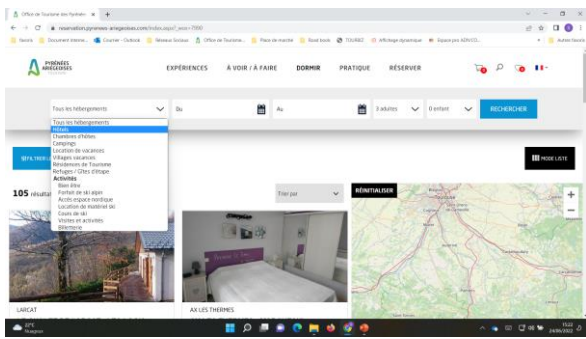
Office de Tourisme des Pyrénées ×  +

reservation.pyrenees-ariegeoises.com/index.aspx?_wco=7000

PYRÉNÉES ARIÉGEOISES

EXPÉRIENCES   À VOIR / À FAIRE   DORMIR   PRATIQUE   RÉSERVER

Tous les hébergements   Du   Au   3 adultes   0 enfant   RECHERCHER

Tous les hébergements
Hôtels
Chambres d'hôtes
Campings
Location de vacances
Villages vacances
Résidences de Tourisme
Refuges / Gîtes d'étape
Activités
Bien être
Forfait de ski alpin
Accès espace nordique
Location de matériel ski
Cours de ski
Visites et activités
Billetterie

FILTRER

MODE LISTE

105 résultat

Trier par

RÉINITIALISER

LARCAT

AX LES THERMES

12°C

15:22
24/06/2022